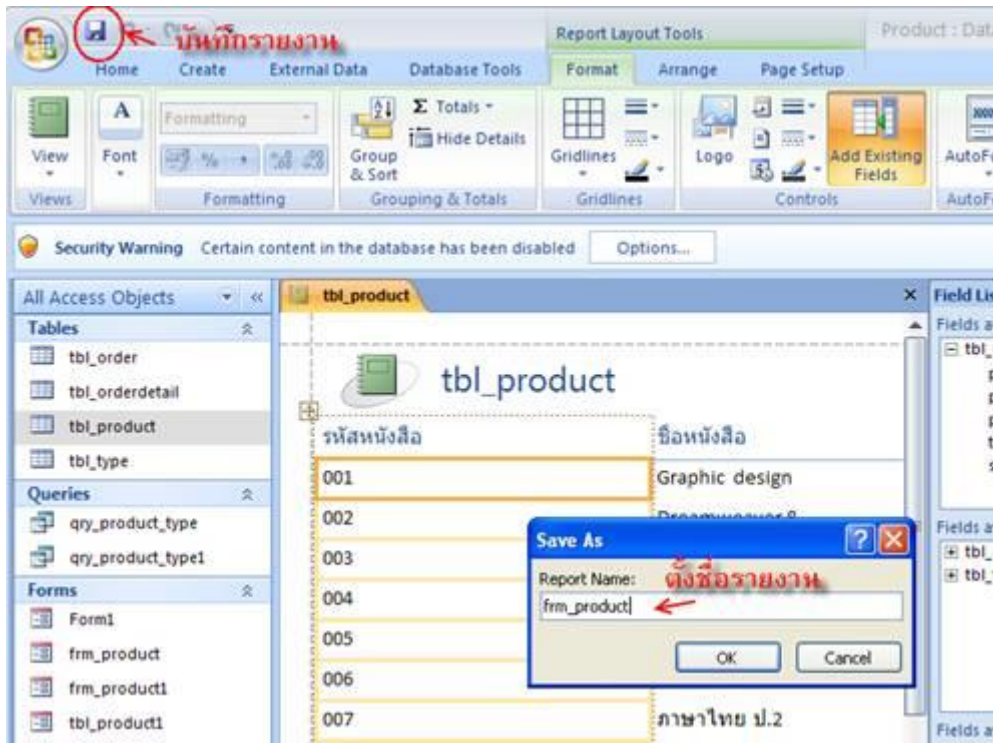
บันทึกรายงาน
Report Layout Tools
Product : Dat
Home Create External Data Database Tools Format Arrange Page Setup
View
Views
A
Font
Formatting
Formatting
Σ Totals
Hide Details
Group & Sort
Grouping & Totals
Gridlines
Gridlines
Logo
Add Existing Fields
Controls
AutoF
AutoF
Security Warning Certain content in the database has been disabled Options...
All Access Objects
Tables
tbl_order
tbl_orderdetail
tbl_product
tbl_type
Queries
qry_product_type
qry_product_type1
Forms
Form1
frm_product
frm_product1
tbl_product1
tbl_product
tbl_product
รหัสหนังสือ
ชื่อหนังสือ
001
Graphic design
002
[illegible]
003
004
005
006
007
ภาษาไทย ป.2
Save As
Report Name:
ตั้งชื่อรายงาน
frm_product
OK
Cancel
Field Lis
Fields a
tbl_
Fields a
tbl_
tbl_
Fields a